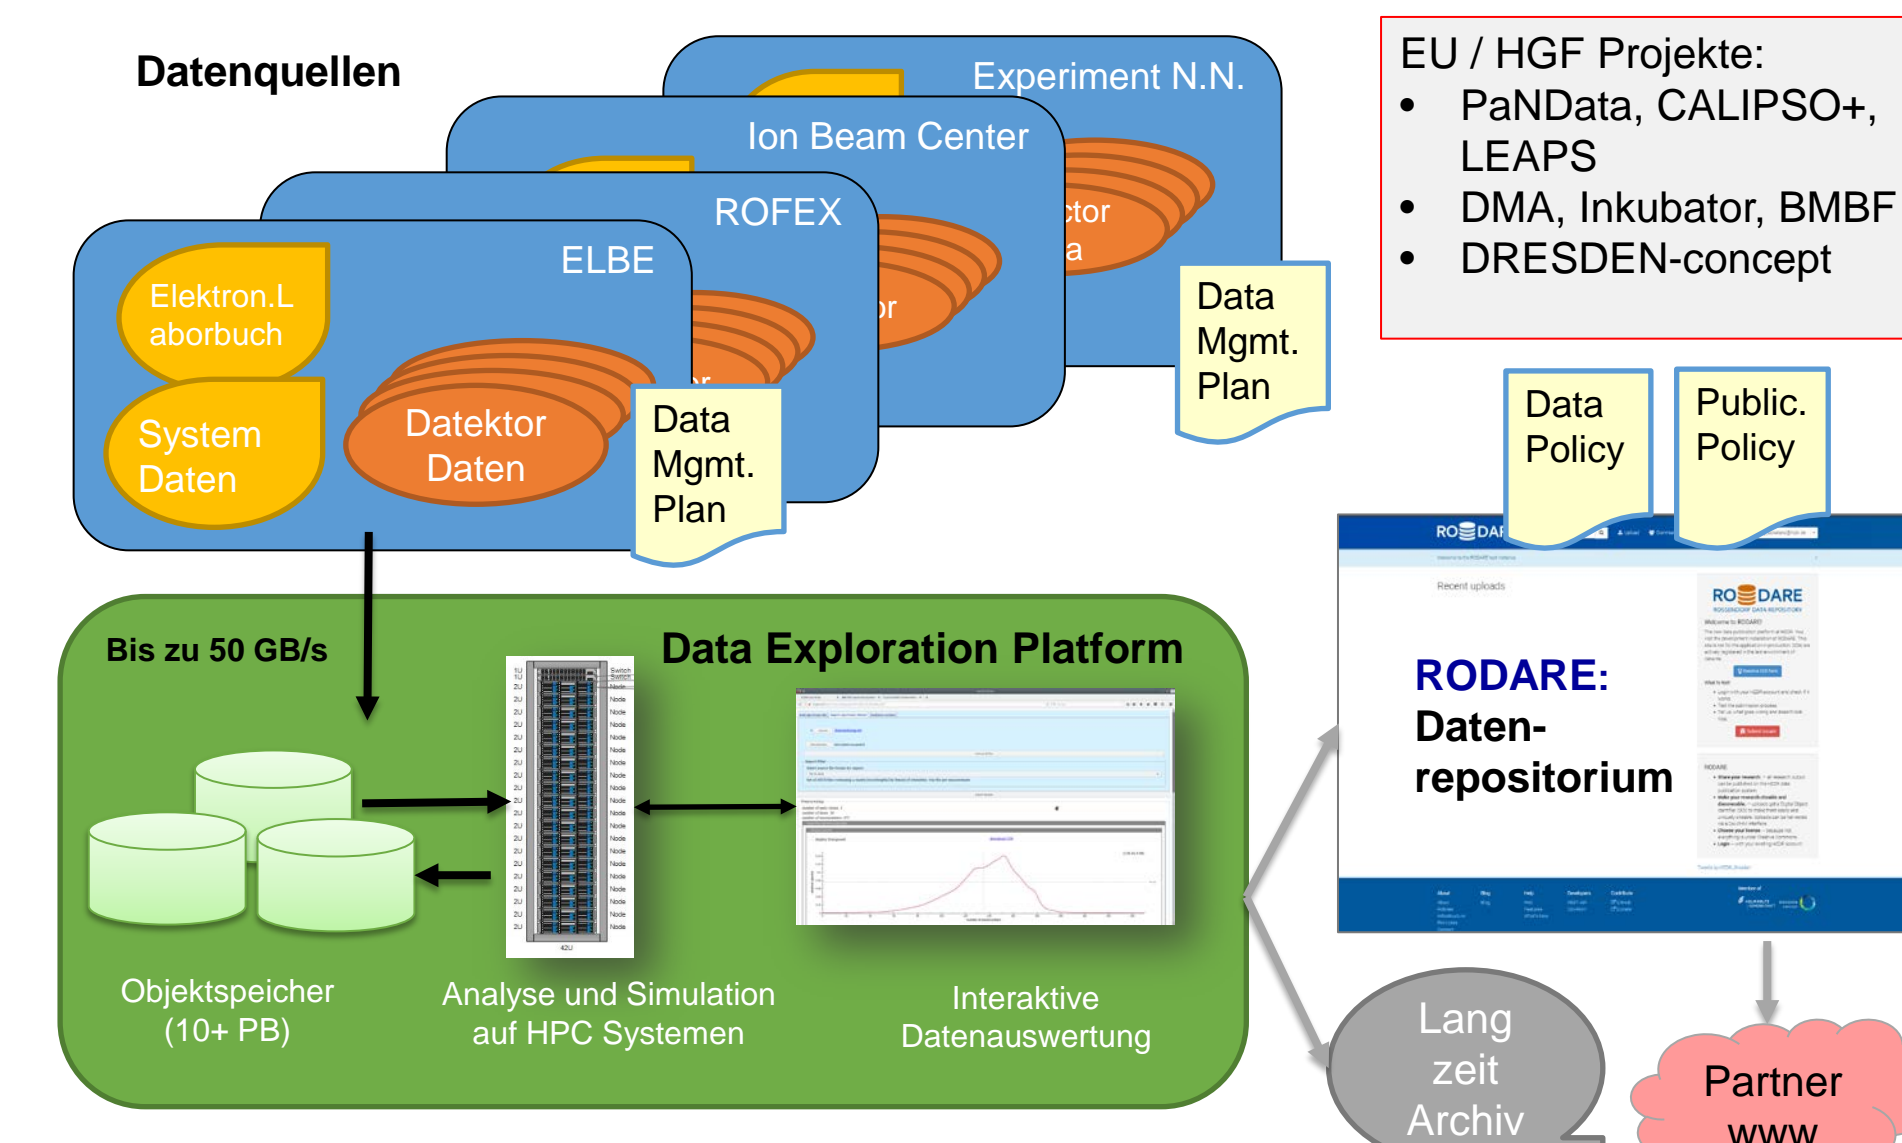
Datenquellen

Experiment N.N.

Ion Beam Center

ROFEX

ELBE

Elektron.Laborbuch

System Daten

Datektor Daten

Data Mgmt. Plan

Data Mgmt. Plan

EU / HGF Projekte:
- PaNData, CALIPSO+, LEAPS
- DMA, Inkubator, BMBF
- DRESDEN-concept

Data Policy

Public. Policy

RODARE: Daten-repositorium

Data Exploration Platform

Bis zu 50 GB/s

Objektspeicher (10+ PB)

Analyse und Simulation auf HPC Systemen

Interaktive Datenauswertung

Lang zeit Archiv

Partner www